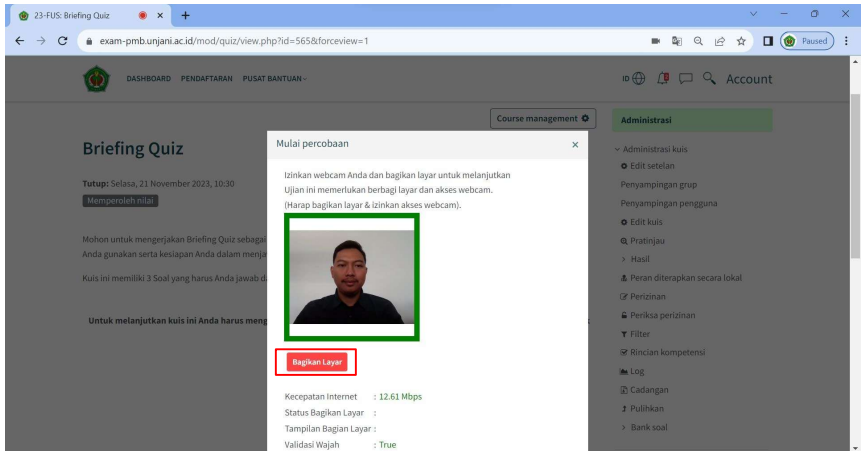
23-FUS: Briefing Quiz ×

exam-pmb.unjani.ac.id/mod/quiz/view.php?id=565&forceview=1

Paused

DASHBOARD PENDAFTARAN PUSAT BANTUAN

ID Account

Course management

Briefing Quiz

Tutup: Selasa, 21 November 2023, 10:30

Memperoleh nilai

Mohon untuk mengerjakan Briefing Quiz sebagai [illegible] Anda gunakan serta kesiapan Anda dalam menja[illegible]

Kuis ini memiliki 3 Soal yang harus Anda jawab d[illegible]

Untuk melanjutkan kuis ini Anda harus meng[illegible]

Mulai percobaan ×

Izinkan webcam Anda dan bagikan layar untuk melanjutkan Ujian ini memerlukan berbagi layar dan akses webcam. (Harap bagikan layar & izinkan akses webcam).

Bagikan Layar

Kecepatan Internet : 12.61 Mbps
Status Bagikan Layar :
Tampilan Bagian Layar :
Validasi Wajah : True

Administrasi

Administrasi kuis
Edit setelan
Penyampingan grup
Penyampingan pengguna
Edit kuis
Pratinjau
Hasil
Peran diterapkan secara lokal
Perizinan
Periksa perizinan
Filter
Rincian kompetensi
Log
Cadangan
Pulihkan
Bank soal